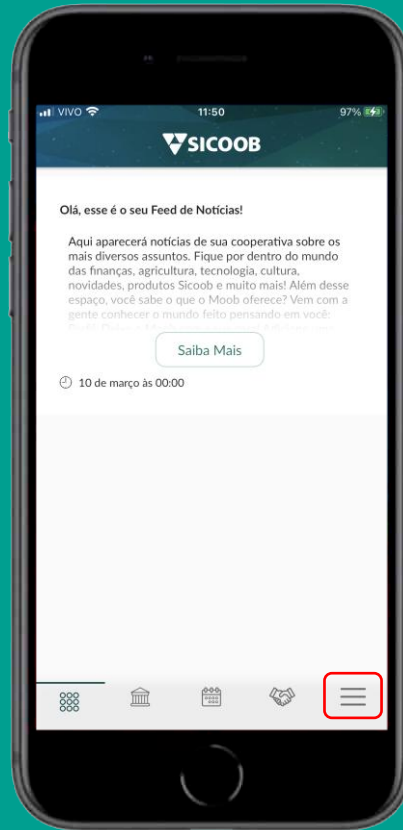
VIVO 11:50 97%

SICOOB

Olá, esse é o seu Feed de Notícias!

Aqui aparecerá notícias de sua cooperativa sobre os mais diversos assuntos. Fique por dentro do mundo das finanças, agricultura, tecnologia, cultura, novidades, produtos Sicoob e muito mais! Além desse espaço, você sabe o que o Moob oferece? Vem com a gente conhecer o mundo feito pensando em você: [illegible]

Saiba Mais

10 de março às 00:00